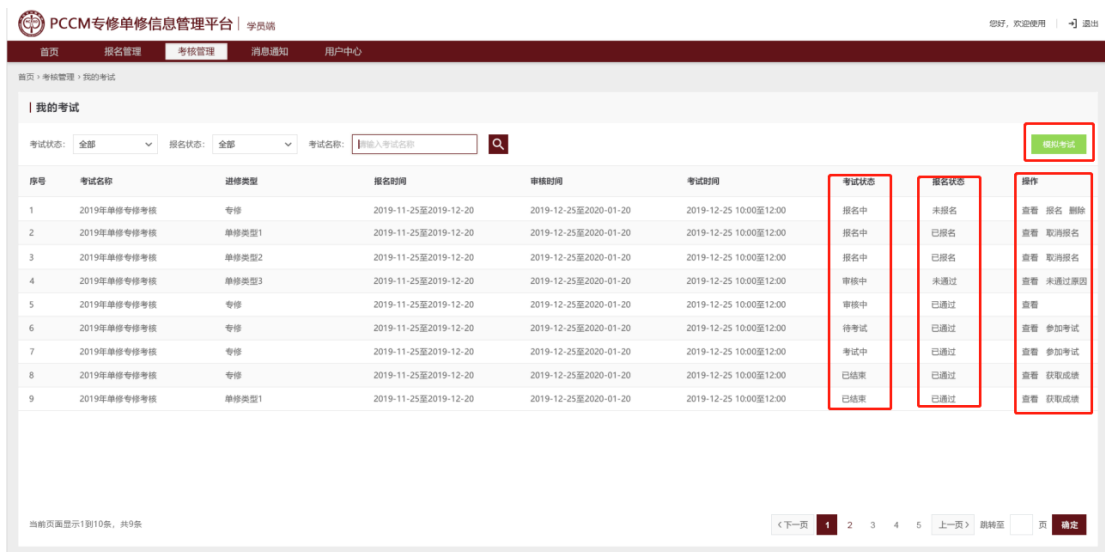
PCCM专修单修信息管理平台 | 学员端

您好，欢迎使用 | 退出

首页 报名管理 考核管理 消息通知 用户中心

首页 › 考核管理 › 我的考试

我的考试

考试状态: 全部 报名状态: 全部 考试名称: 请输入考试名称

模拟考试

| 序号 | 考试名称 | 进修类型 | 报名时间 | 审核时间 | 考试时间 | 考试状态 | 报名状态 | 操作 |
|---|---|---|---|---|---|---|---|---|
| 1 | 2019年单修专修考核 | 专修 | 2019-11-25至2019-12-20 | 2019-12-25至2020-01-20 | 2019-12-25 10:00至12:00 | 报名中 | 未报名 | 查看 报名 删除 |
| 2 | 2019年单修专修考核 | 单修类型1 | 2019-11-25至2019-12-20 | 2019-12-25至2020-01-20 | 2019-12-25 10:00至12:00 | 报名中 | 已报名 | 查看 取消报名 |
| 3 | 2019年单修专修考核 | 单修类型2 | 2019-11-25至2019-12-20 | 2019-12-25至2020-01-20 | 2019-12-25 10:00至12:00 | 报名中 | 已报名 | 查看 取消报名 |
| 4 | 2019年单修专修考核 | 单修类型3 | 2019-11-25至2019-12-20 | 2019-12-25至2020-01-20 | 2019-12-25 10:00至12:00 | 审核中 | 未通过 | 查看 未通过原因 |
| 5 | 2019年单修专修考核 | 专修 | 2019-11-25至2019-12-20 | 2019-12-25至2020-01-20 | 2019-12-25 10:00至12:00 | 审核中 | 已通过 | 查看 |
| 6 | 2019年单修专修考核 | 专修 | 2019-11-25至2019-12-20 | 2019-12-25至2020-01-20 | 2019-12-25 10:00至12:00 | 待考试 | 已通过 | 查看 参加考试 |
| 7 | 2019年单修专修考核 | 专修 | 2019-11-25至2019-12-20 | 2019-12-25至2020-01-20 | 2019-12-25 10:00至12:00 | 考试中 | 已通过 | 查看 参加考试 |
| 8 | 2019年单修专修考核 | 专修 | 2019-11-25至2019-12-20 | 2019-12-25至2020-01-20 | 2019-12-25 10:00至12:00 | 已结束 | 已通过 | 查看 获取成绩 |
| 9 | 2019年单修专修考核 | 单修类型1 | 2019-11-25至2019-12-20 | 2019-12-25至2020-01-20 | 2019-12-25 10:00至12:00 | 已结束 | 已通过 | 查看 获取成绩 |

当前页面显示1到10条，共9条

‹下一页 1 2 3 4 5 上一页› 跳转至 页 确定